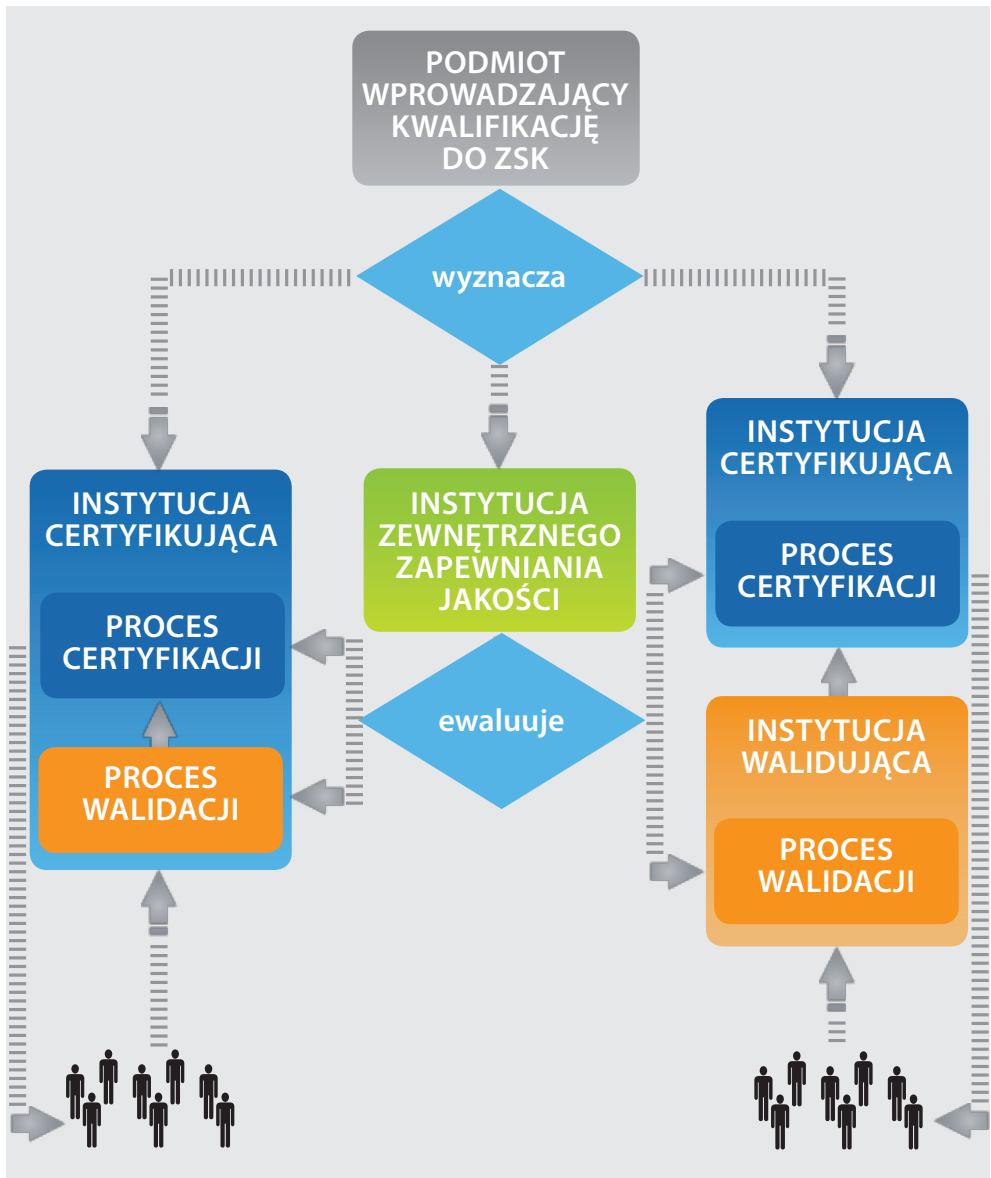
PODMIOT WPROWADZAJĄCY KWALIFIKACJĘ DO ZSK

wyznacza

INSTYTUCJA CERTYFIKUJĄCA

PROCES CERTYFIKACJI

PROCES WALIDACJI

INSTYTUCJA ZEWNĘTRZNEGO ZAPEWNIANIA JAKOŚCI

ewaluuje

INSTYTUCJA CERTYFIKUJĄCA

PROCES CERTYFIKACJI

INSTYTUCJA WALIDUJĄCA

PROCES WALIDACJI